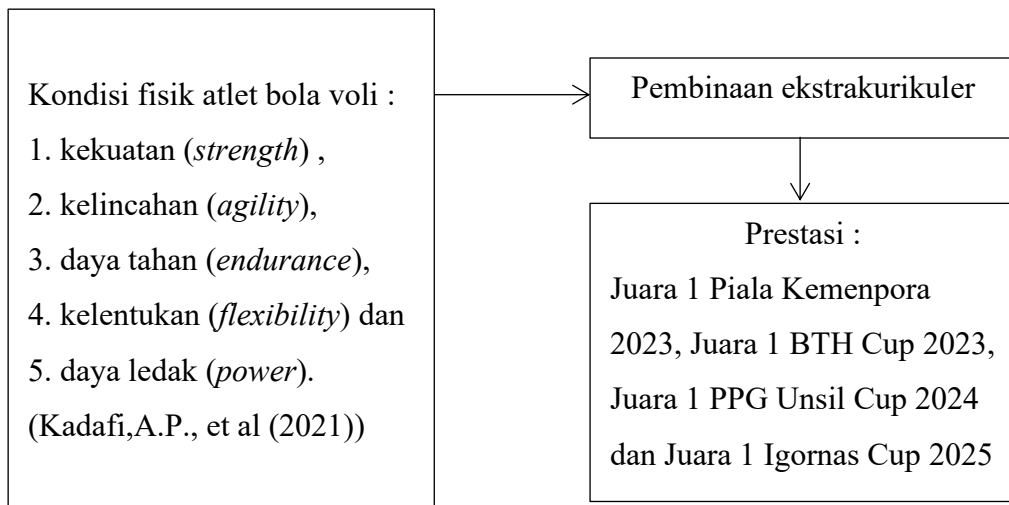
Kondisi fisik atlet bola voli :
1. kekuatan (*strength*) ,
2. kelincahan (*agility*),
3. daya tahan (*endurance*),
4. kelentukan (*flexibility*) dan
5. daya ledak (*power*).
(Kadafi,A.P., et al (2021))

Pembinaan ekstrakurikuler

Prestasi :
Juara 1 Piala Kemenpora 2023, Juara 1 BTH Cup 2023, Juara 1 PPG Unsil Cup 2024 dan Juara 1 Igornas Cup 2025